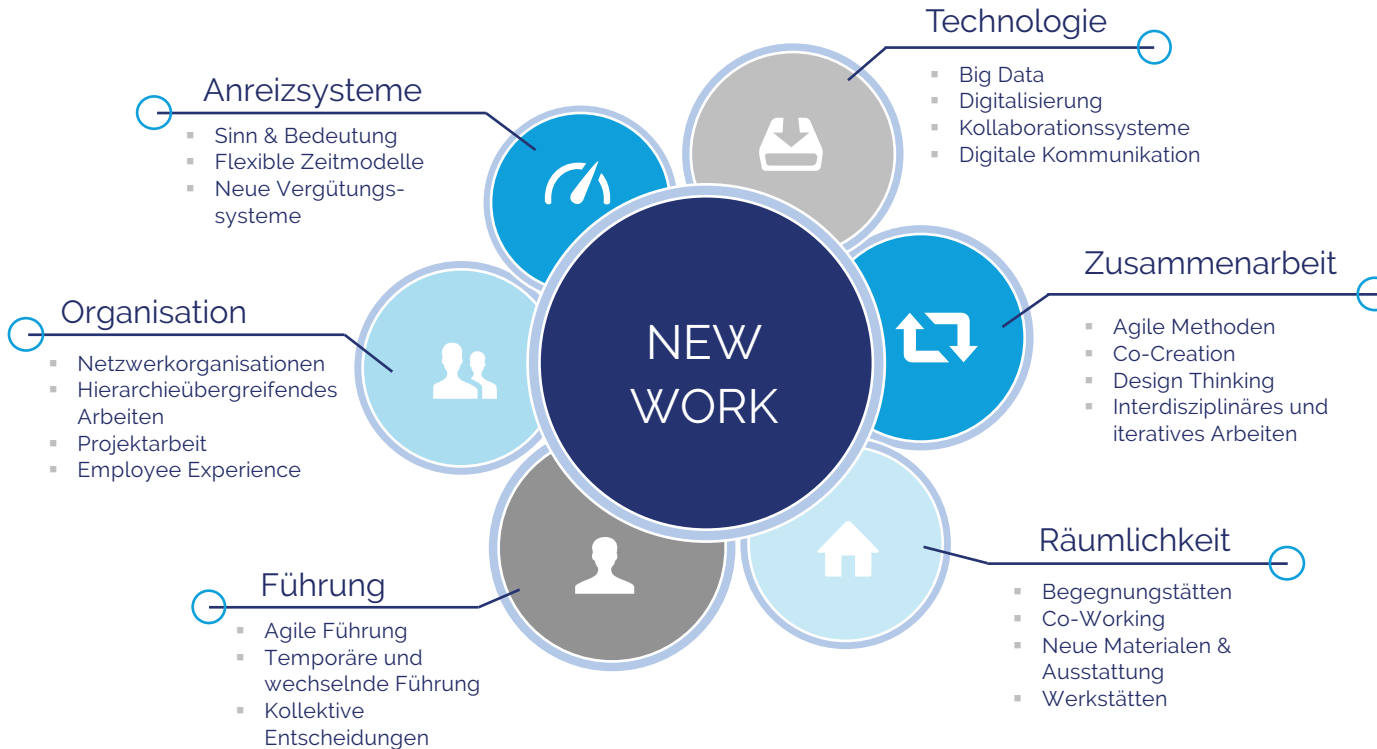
Technologie

- Big Data
- Digitalisierung
- Kollaborationssysteme
- Digitale Kommunikation

Anreizsysteme

- Sinn & Bedeutung
- Flexible Zeitmodelle
- Neue Vergütungs-systeme

Zusammenarbeit

- Agile Methoden
- Co-Creation
- Design Thinking
- Interdisziplinäres und iteratives Arbeiten

Organisation

- Netzwerkorganisationen
- Hierarchieübergreifendes Arbeiten
- Projektarbeit
- Employee Experience

NEW WORK

Räumlichkeit

- Begegnungstätten
- Co-Working
- Neue Materialen & Ausstattung
- Werkstätten

Führung

- Agile Führung
- Temporäre und wechselnde Führung
- Kollektive Entscheidungen